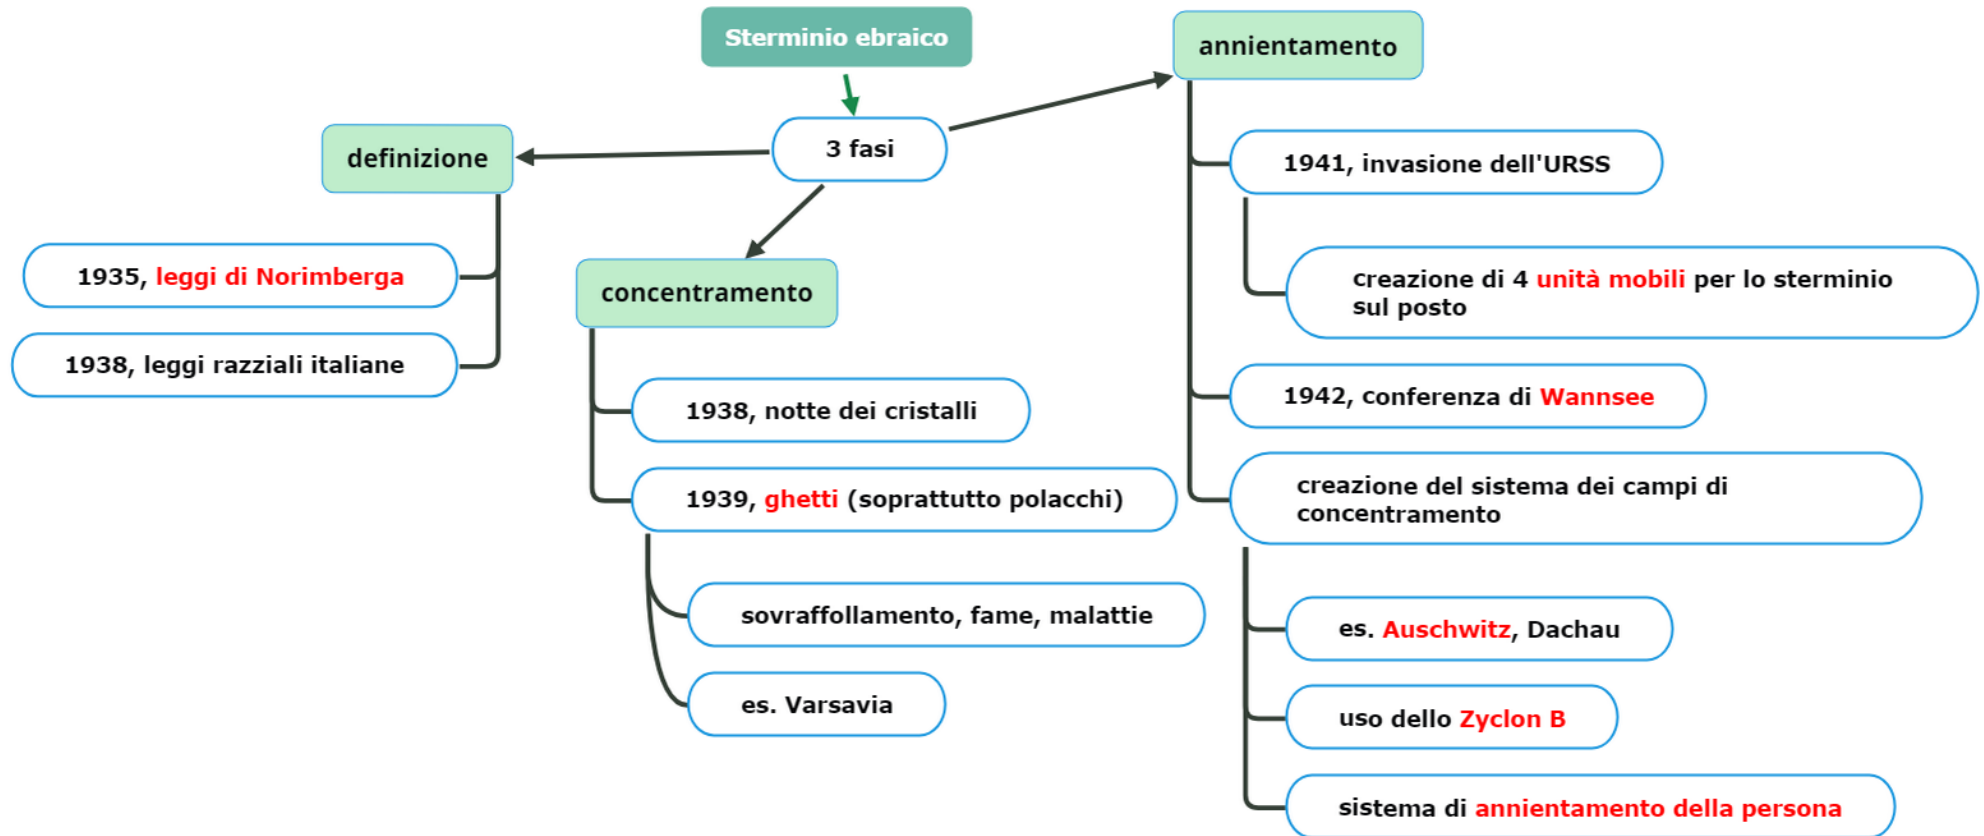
Sterminio ebraico

3 fasi

definizione

1935, leggi di Norimberga

1938, leggi razziali italiane

concentramento

1938, notte dei cristalli

1939, ghetti (soprattutto polacchi)

sovraffollamento, fame, malattie

es. Varsavia

annientamento

1941, invasione dell'URSS

creazione di 4 unità mobili per lo sterminio sul posto

1942, conferenza di Wannsee

creazione del sistema dei campi di concentramento

es. Auschwitz, Dachau

uso dello Zyclon B

sistema di annientamento della persona